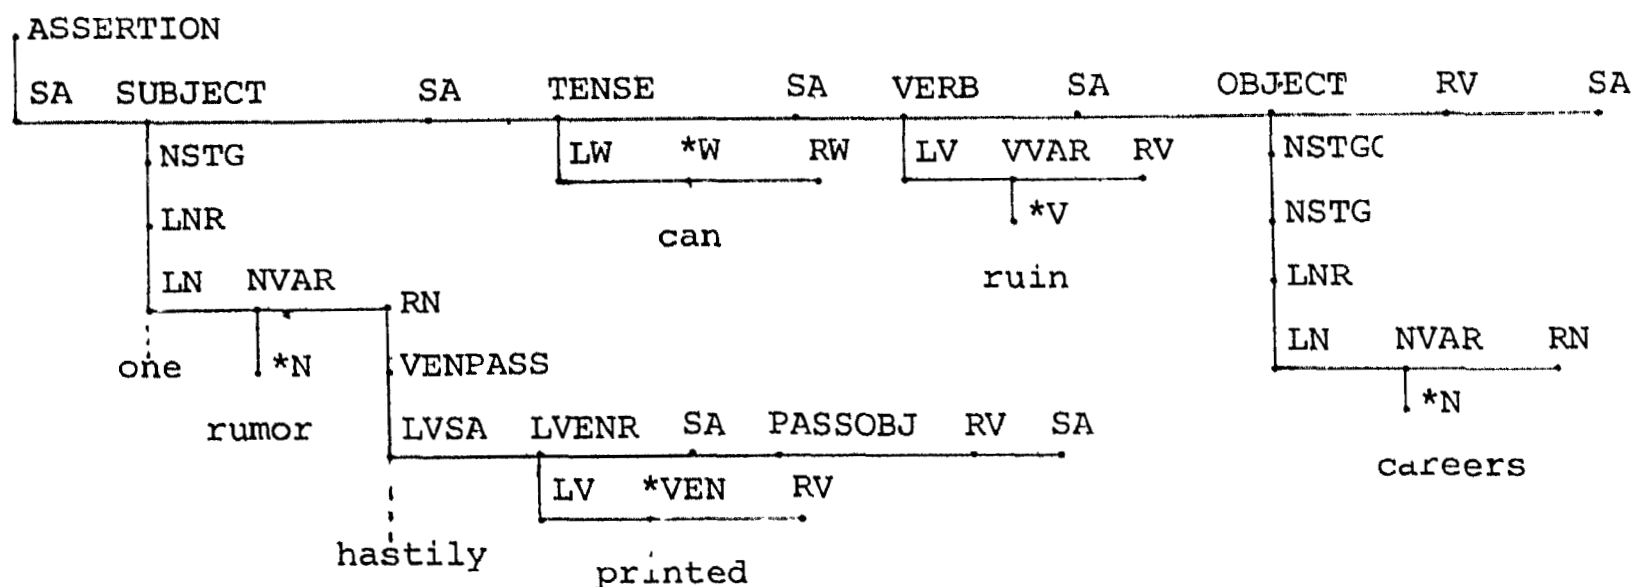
ASSERTION

SA SUBJECT SA TENSE SA VERB SA OBJECT RV SA

NSTG

LNR

LN NVAR RN

one

*N

rumor

VENPASS

LVSA LVENR SA PASSOBJ RV SA

LV *VEN RV

hastily

printed

LW *W RW

can

LV VVAR RV

*V

ruin

NSTGC

NSTG

LNR

LN NVAR RN

*N

careers